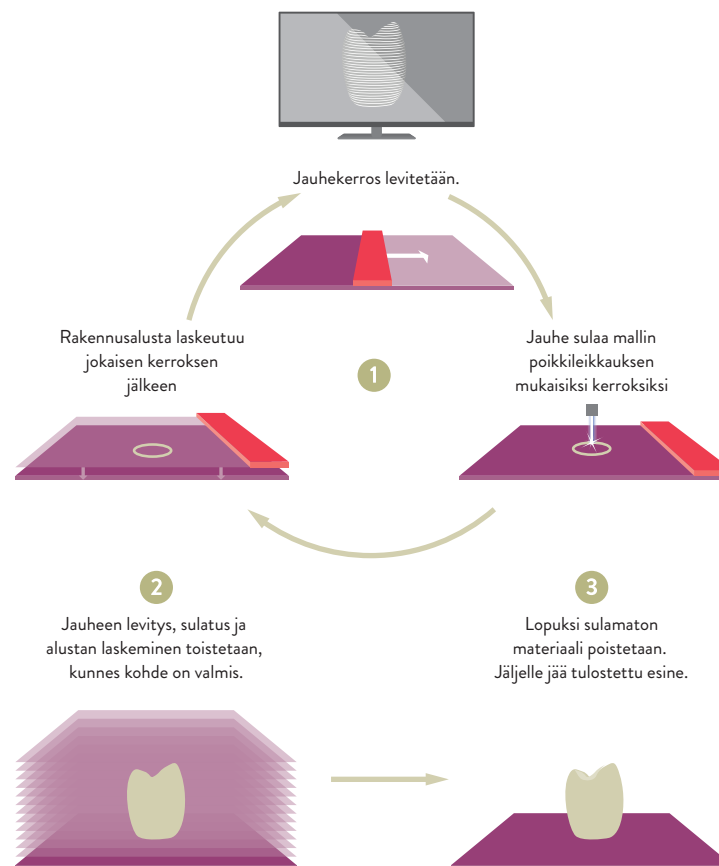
Jauhekerros levitetään.

Rakennusalusta laskeutuu jokaisen kerroksen jälkeen

1

Jauhe sulaa mallin poikkileikkauksen mukaisiksi kerroksiksi

2

Jauheen levitys, sulatus ja alustan laskeminen toistetaan, kunnes kohde on valmis.

3

Lopuksi sulamaton materiaali poistetaan. Jäljelle jää tulostettu esine.